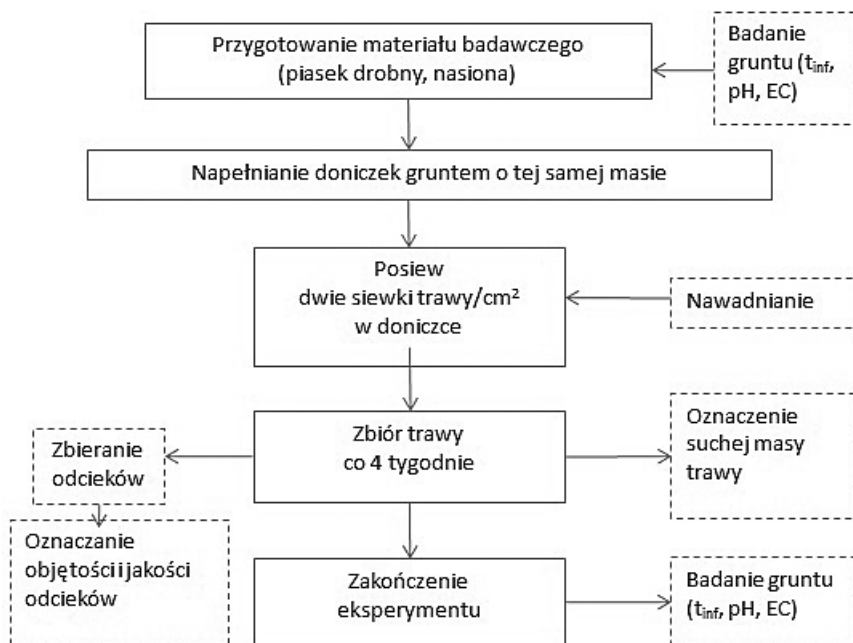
Przygotowanie materiału badawczego (piasek drobny, nasiona)

Badanie gruntu ($t_{inf}$, pH, EC)

Napełnianie doniczek gruntem o tej samej masie

Posiew dwie siewki trawy/cm² w doniczce

Nawadnianie

Zbieranie odcieków

Zbiór trawy co 4 tygodnie

Oznaczenie suchej masy trawy

Oznaczanie objętości i jakości odcieków

Zakończenie eksperymentu

Badanie gruntu ($t_{inf}$, pH, EC)